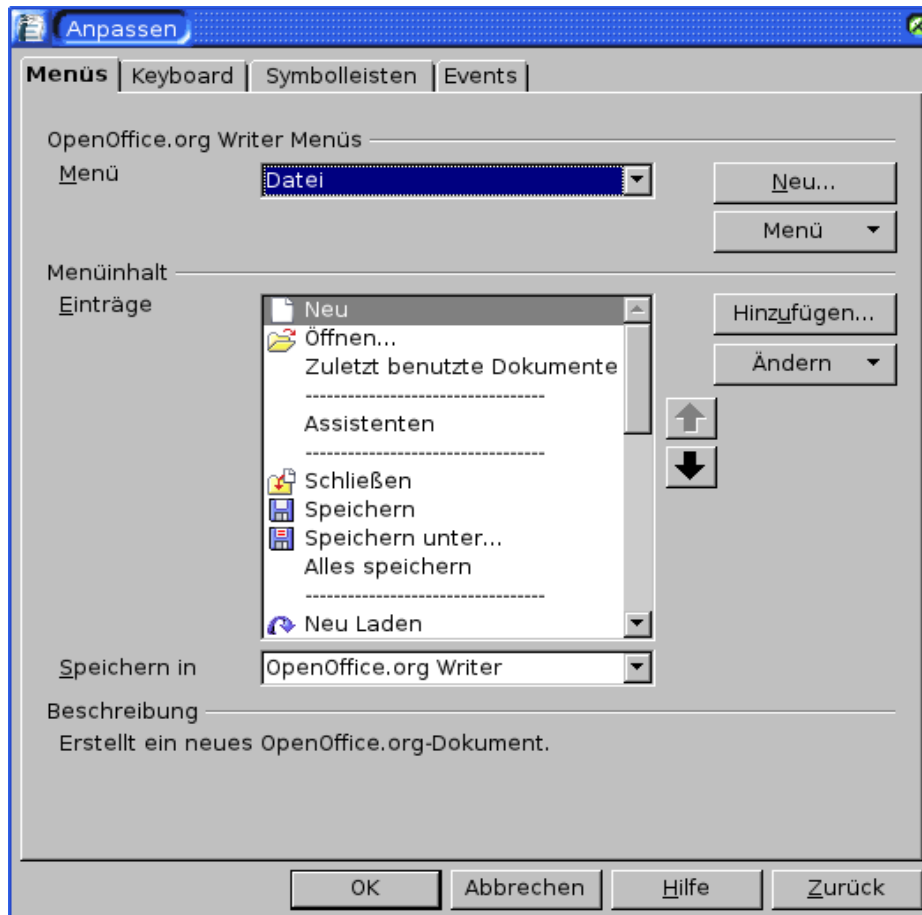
Anpassen

Menüs | Keyboard | Symbolleisten | Events

OpenOffice.org Writer Menüs

Menü
Datei
Neu...
Menü

Menüinhalt

Einträge
Neu
Öffnen...
Zuletzt benutzte Dokumente
----------------------------------
Assistenten
----------------------------------
Schließen
Speichern
Speichern unter...
Alles speichern
----------------------------------
Neu Laden

Hinzufügen...
Ändern

Speichern in
OpenOffice.org Writer

Beschreibung

Erstellt ein neues OpenOffice.org-Dokument.

OK | Abbrechen | Hilfe | Zurück